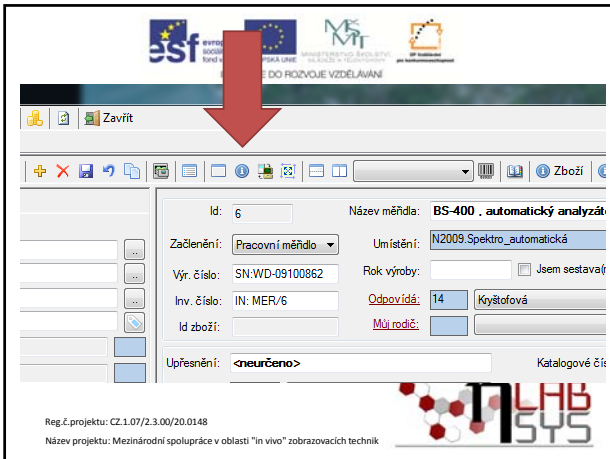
esf evrops sociál fond v

PSKÁ UNIE

MINISTERSTVO ŠKOLSTVÍ, MLÁDEŽE A TĚLOVÝCHOVY

OP Vzdělávání pro konkurenceschopnost

DO ROZVOJE VZDĚLÁVÁNÍ

Zavřít

Zboží

Id: 6

Název měřidla: BS-400 , automatický analyzát

Začlenění: Pracovní měřidlo

Umístění: N2009.Spektro_automatická

Výr. číslo: SN:WD-09100862

Rok výroby:

Jsem sestava

Inv. číslo: IN: MER/6

Odpovídá: 14 Kryštofová

Id zboží:

Můj rodič:

Upřesnění: <neurčeno>

Katalogové čís

LAB SYS

Reg.č.projektu: CZ.1.07/2.3.00/20.0148

Název projektu: Mezinárodní spolupráce v oblasti "in vivo" zobrazovacích technik